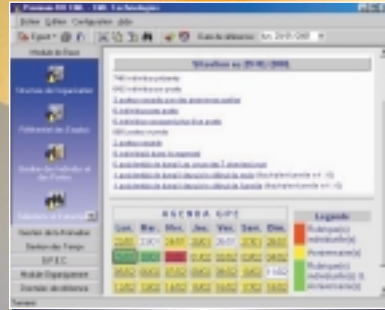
Fichier Edition Configuration Aide

Export

Module de Base

Structure de l'organisation

Référentiel des Emplois

Gestion des Individus et des Postes

Gestion des Entretiens

Gestion du Temps

GPEC

Module Organigramme

Données de référence

Situation au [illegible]

AGENDA GPE

Lun. Mar. Mer. Jeu. Ven. Sam. Dim.

Légende

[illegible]